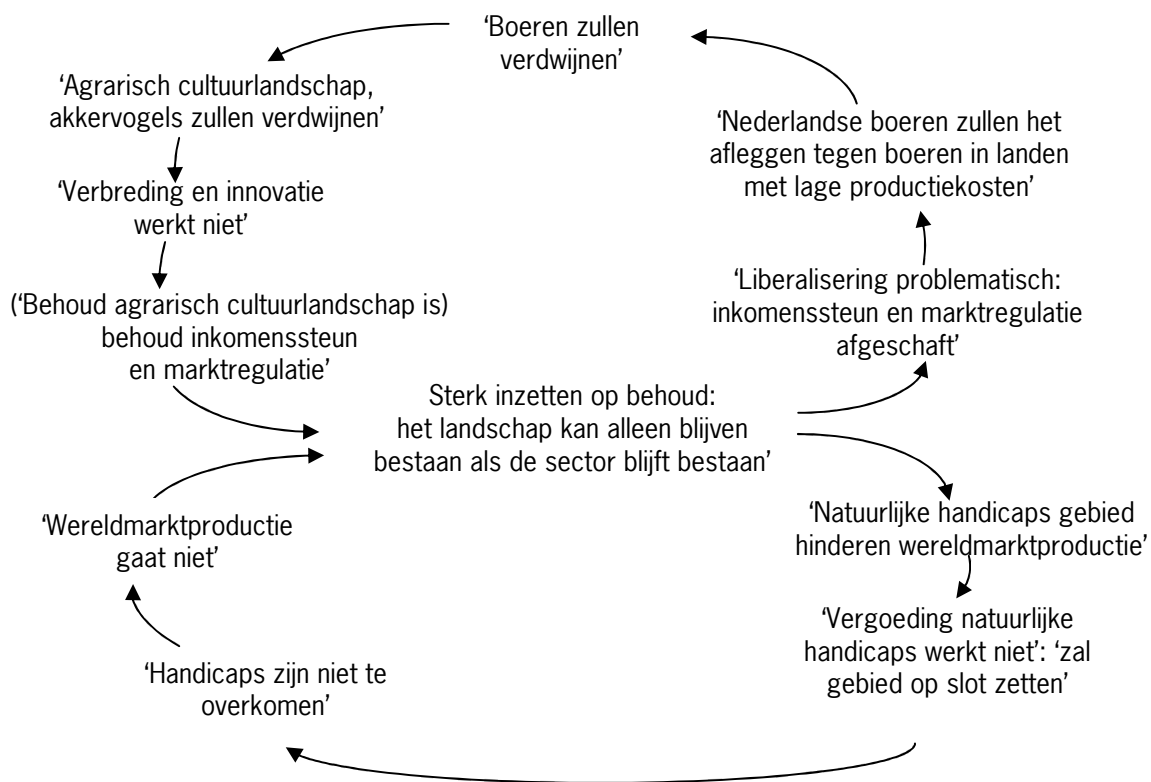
'Boeren zullen verdwijnen'

'Agrarisch cultuurlandschap, akkervogels zullen verdwijnen'

'Verbreding en innovatie werkt niet'

('Behoud agrarisch cultuurlandschap is) behoud inkomenssteun en marktregulatie'

'Nederlandse boeren zullen het afleggen tegen boeren in landen met lage productiekosten'

'Liberalisering problematisch: inkomenssteun en marktregulatie afgeschaft'

Sterk inzetten op behoud: het landschap kan alleen blijven bestaan als de sector blijft bestaan'

'Wereldmarktproductie gaat niet'

'Natuurlijke handicaps gebied hinderen wereldmarktproductie'

'Vergoeding natuurlijke handicaps werkt niet': 'zal gebied op slot zetten'

'Handicaps zijn niet te overkomen'